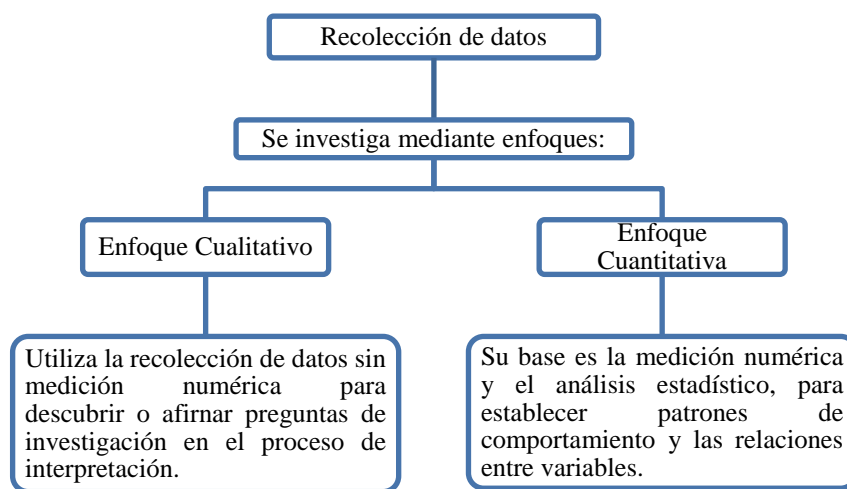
Recolección de datos

Se investiga mediante enfoques:

Enfoque Cualitativo

Enfoque Cuantitativa

Utiliza la recolección de datos sin medición numérica para descubrir o afirnar preguntas de investigación en el proceso de interpretación.

Su base es la medición numérica y el análisis estadístico, para establecer patrones de comportamiento y las relaciones entre variables.